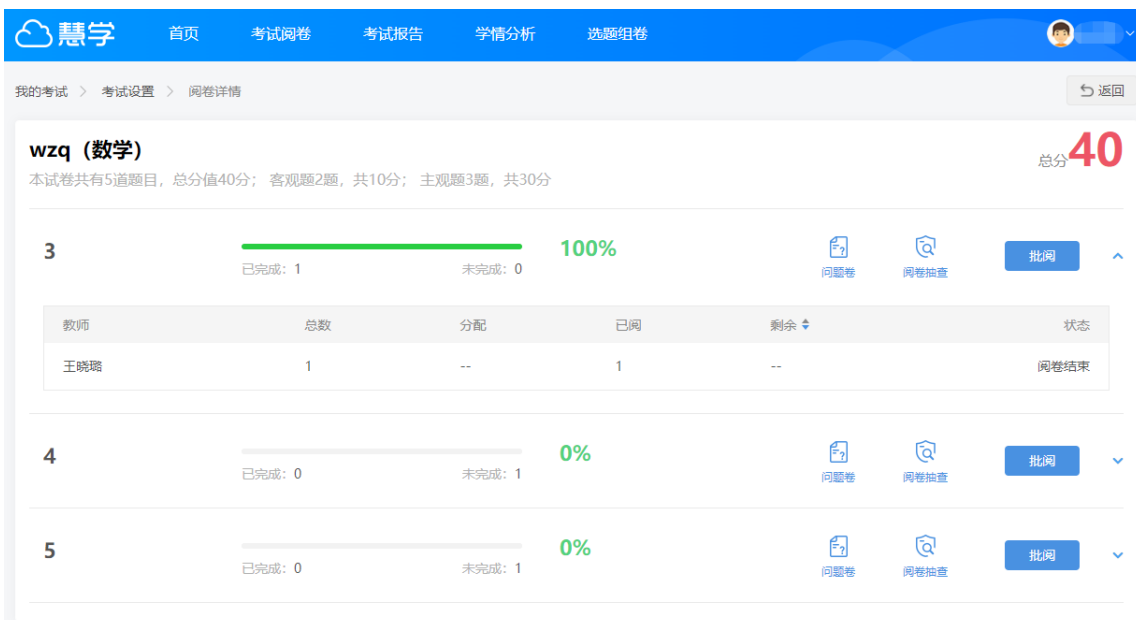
慧学 首页 考试阅卷 考试报告 学情分析 选题组卷

我的考试 > 考试设置 > 阅卷详情

返回

wzq（数学）
本试卷共有5道题目，总分值40分； 客观题2题，共10分； 主观题3题，共30分

总分40

3
已完成：1 未完成：0
100%
问题卷 阅卷抽查 批阅

| 教师 | 总数 | 分配 | 已阅 | 剩余 | 状态 |
|---|---|---|---|---|---|
| 王晓璐 | 1 | -- | 1 | -- | 阅卷结束 |

4
已完成：0 未完成：1
0%
问题卷 阅卷抽查 批阅

5
已完成：0 未完成：1
0%
问题卷 阅卷抽查 批阅